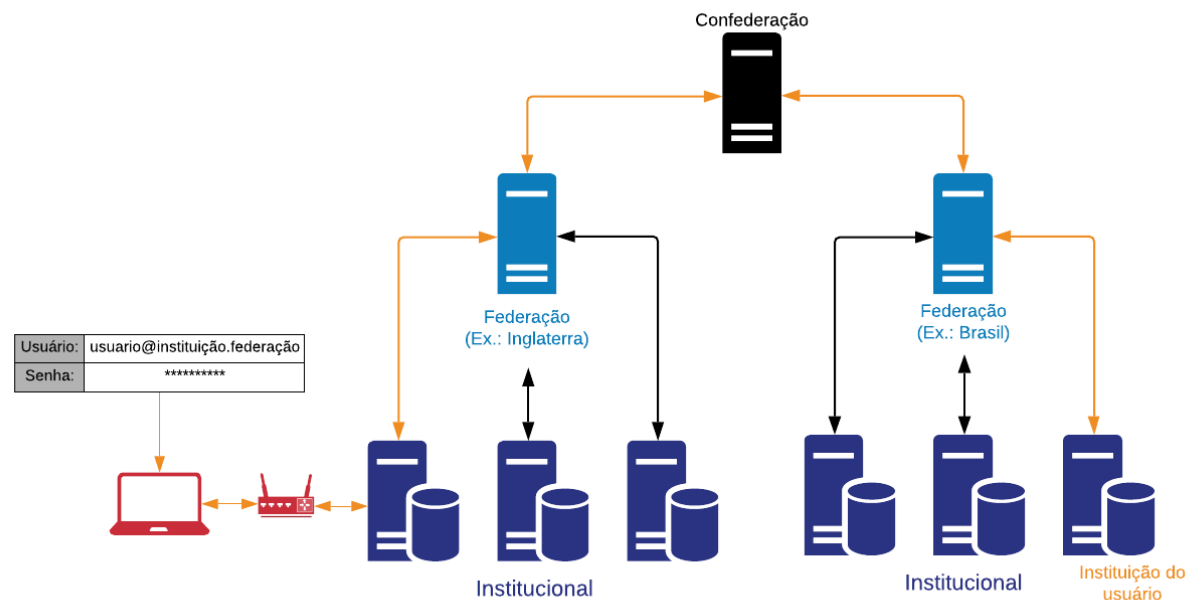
Confederação

Federação
(Ex.: Inglaterra)

Federação
(Ex.: Brasil)

| Usuário: | usuario@instituição.federação |
|---|---|
| Senha: | ********** |

Institucional

Institucional

Instituição do usuário